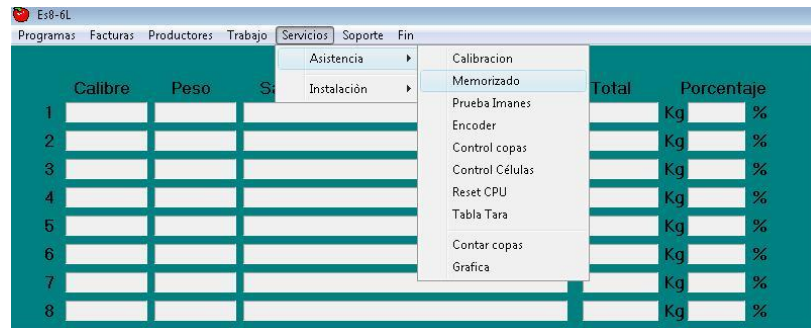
Es8-6L

Programas Facturas Productores Trabajo Servicios Soporte Fin

Asistencia
Instalación

Calibracion
Memorizado
Prueba Imanes
Encoder
Control copas
Control Células
Reset CPU
Tabla Tara
Contar copas
Grafica

Calibre Peso Sa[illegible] Total Porcentaje

1 Kg %
2 Kg %
3 Kg %
4 Kg %
5 Kg %
6 Kg %
7 Kg %
8 Kg %